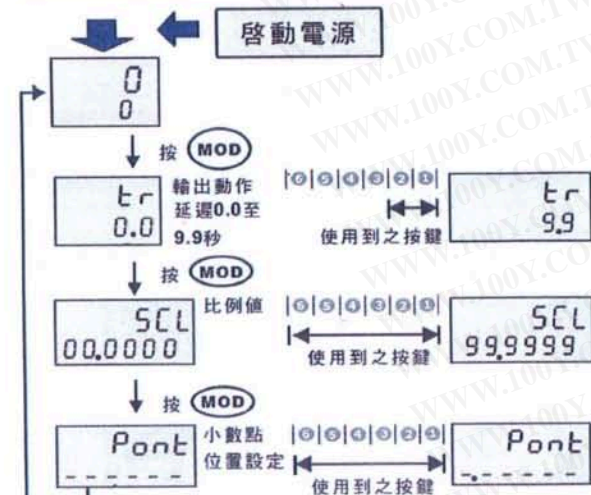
啟動電源

0
0

按 MOD

tr
0.0
輸出動作延遲0.0至9.9秒

6 5 4 3 2 1
使用到之按鍵

tr
9.9

按 MOD

SCL
00.0000
比例值

6 5 4 3 2 1
使用到之按鍵

SCL
99.9999

按 MOD

Pont
------
小數點位置設定

6 5 4 3 2 1
使用到之按鍵

Pont
-.-----

WWW.100Y.COM.TW